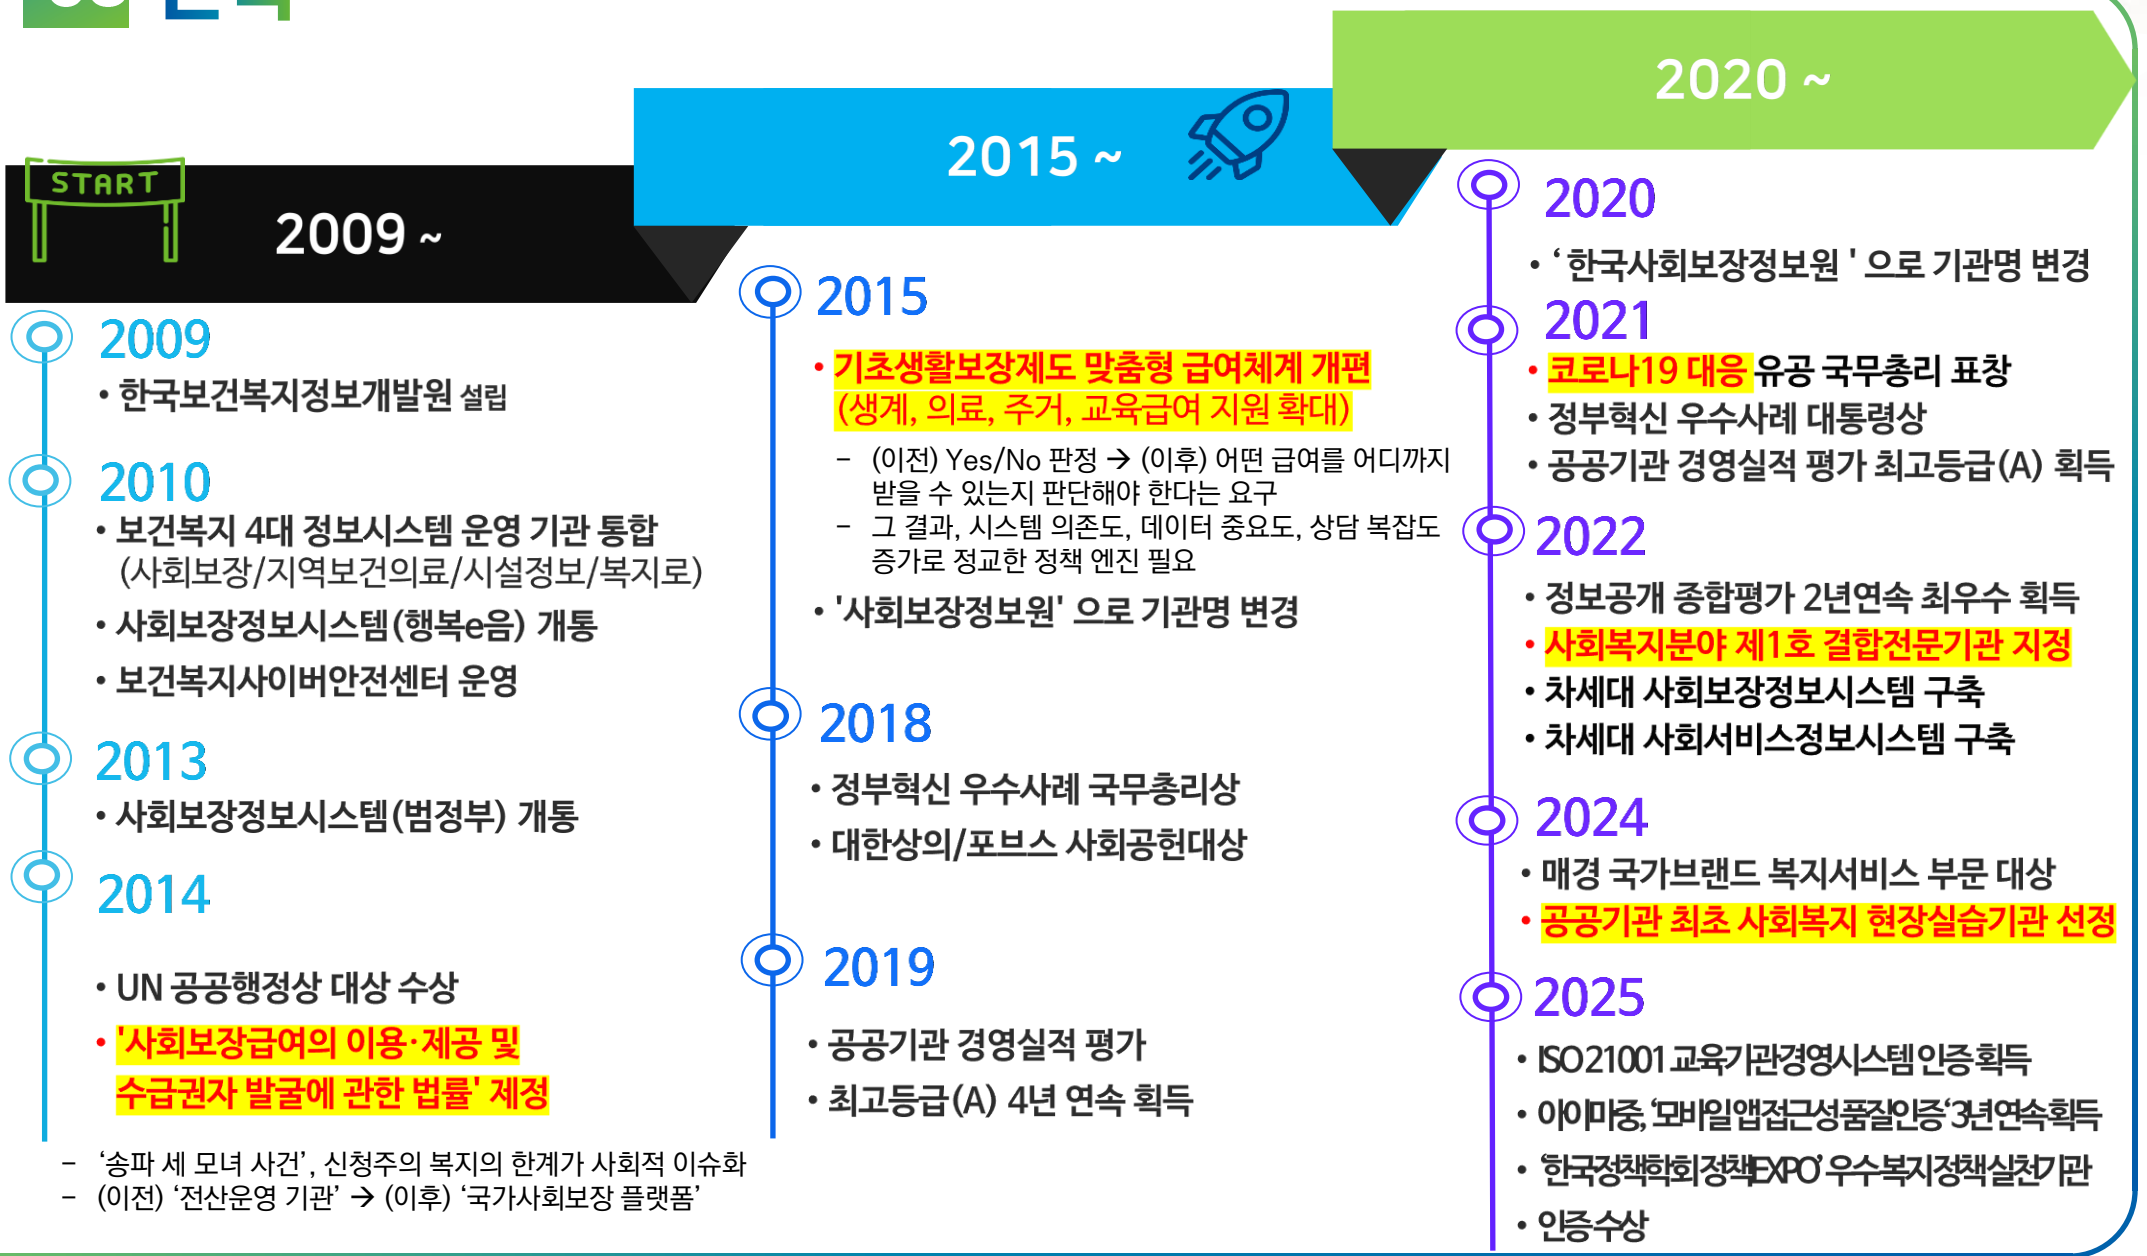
START

2009 ~

2015 ~

2020 ~

2009
• 한국보건복지정보개발원 설립

2010
• 보건복지 4대 정보시스템 운영 기관 통합 (사회보장/지역보건의료/시설정보/복지로)
• 사회보장정보시스템(행복e음) 개통
• 보건복지사이버안전센터 운영

2013
• 사회보장정보시스템(범정부) 개통

2014
• UN 공공행정상 대상 수상
• '사회보장급여의 이용·제공 및 수급권자 발굴에 관한 법률' 제정

– '송파 세 모녀 사건', 신청주의 복지의 한계가 사회적 이슈화
– (이전) '전산운영 기관' → (이후) '국가사회보장 플랫폼'

2015
• 기초생활보장제도 맞춤형 급여체계 개편 (생계, 의료, 주거, 교육급여 지원 확대)
– (이전) Yes/No 판정 → (이후) 어떤 급여를 어디까지 받을 수 있는지 판단해야 한다는 요구
– 그 결과, 시스템 의존도, 데이터 중요도, 상담 복잡도 증가로 정교한 정책 엔진 필요
• '사회보장정보원' 으로 기관명 변경

2018
• 정부혁신 우수사례 국무총리상
• 대한상의/포브스 사회공헌대상

2019
• 공공기관 경영실적 평가
• 최고등급(A) 4년 연속 획득

2020
• '한국사회보장정보원' 으로 기관명 변경

2021
• 코로나19 대응 유공 국무총리 표창
• 정부혁신 우수사례 대통령상
• 공공기관 경영실적 평가 최고등급(A) 획득

2022
• 정보공개 종합평가 2년연속 최우수 획득
• 사회복지분야 제1호 결합전문기관 지정
• 차세대 사회보장정보시스템 구축
• 차세대 사회서비스정보시스템 구축

2024
• 매경 국가브랜드 복지서비스 부문 대상
• 공공기관 최초 사회복지 현장실습기관 선정

2025
• ISO21001 교육기관경영시스템 인증획득
• 아이마중, '모바일앱접근성품질인증' 3년연속획득
• '한국정책학회정책EXPO' 우수복지정책실천기관
• 인증수상